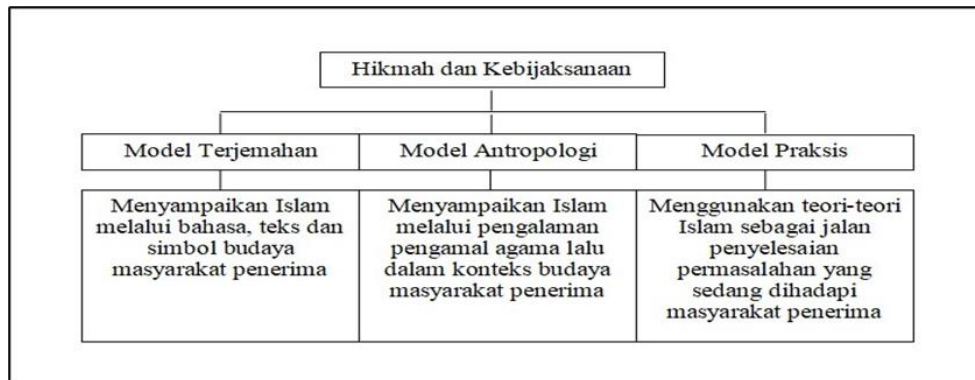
Hikmah dan Kebijaksanaan

Model Terjemahan

Model Antropologi

Model Praksis

Menyampaikan Islam melalui bahasa, teks dan simbol budaya masyarakat penerima

Menyampaikan Islam melalui pengalaman pengamal agama lalu dalam konteks budaya masyarakat penerima

Menggunakan teori-teori Islam sebagai jalan penyelesaian permasalahan yang sedang dihadapi masyarakat penerima